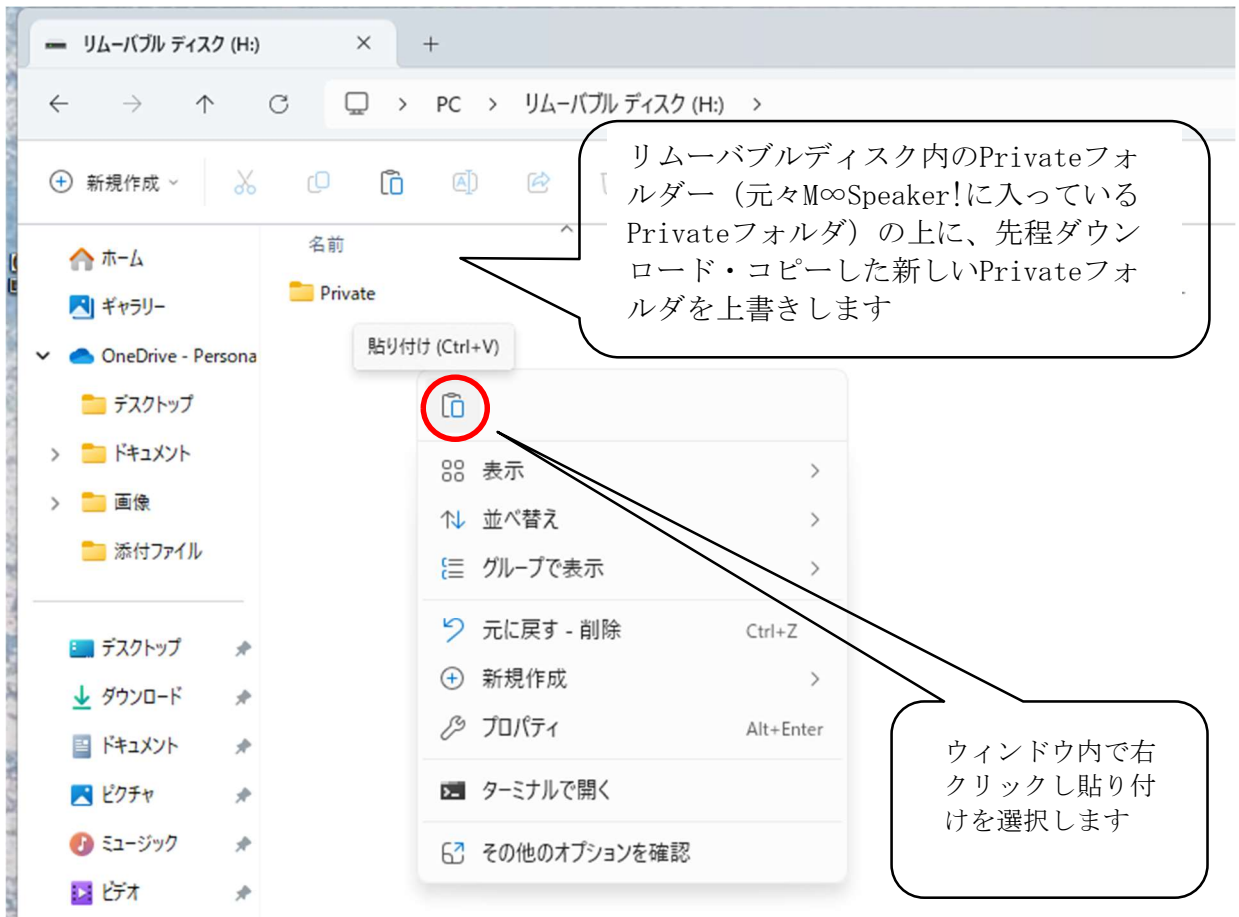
リムーバブル ディスク (H:) ×
+

PC > リムーバブル ディスク (H:) >

新規作成

リムーバブルディスク内のPrivateフォルダー（元々M∞Speaker!に入っているPrivateフォルダ）の上に、先程ダウンロード・コピーした新しいPrivateフォルダを上書きします

名前

ホーム
ギャラリー
OneDrive - Persona
デスクトップ
ドキュメント
画像
添付ファイル

Private

貼り付け (Ctrl+V)

表示
並べ替え
グループで表示
元に戻す - 削除 Ctrl+Z
新規作成
プロパティ Alt+Enter
ターミナルで開く
その他のオプションを確認

デスクトップ
ダウンロード
ドキュメント
ピクチャ
ミュージック
ビデオ

ウィンドウ内で右クリックし貼り付けを選択します